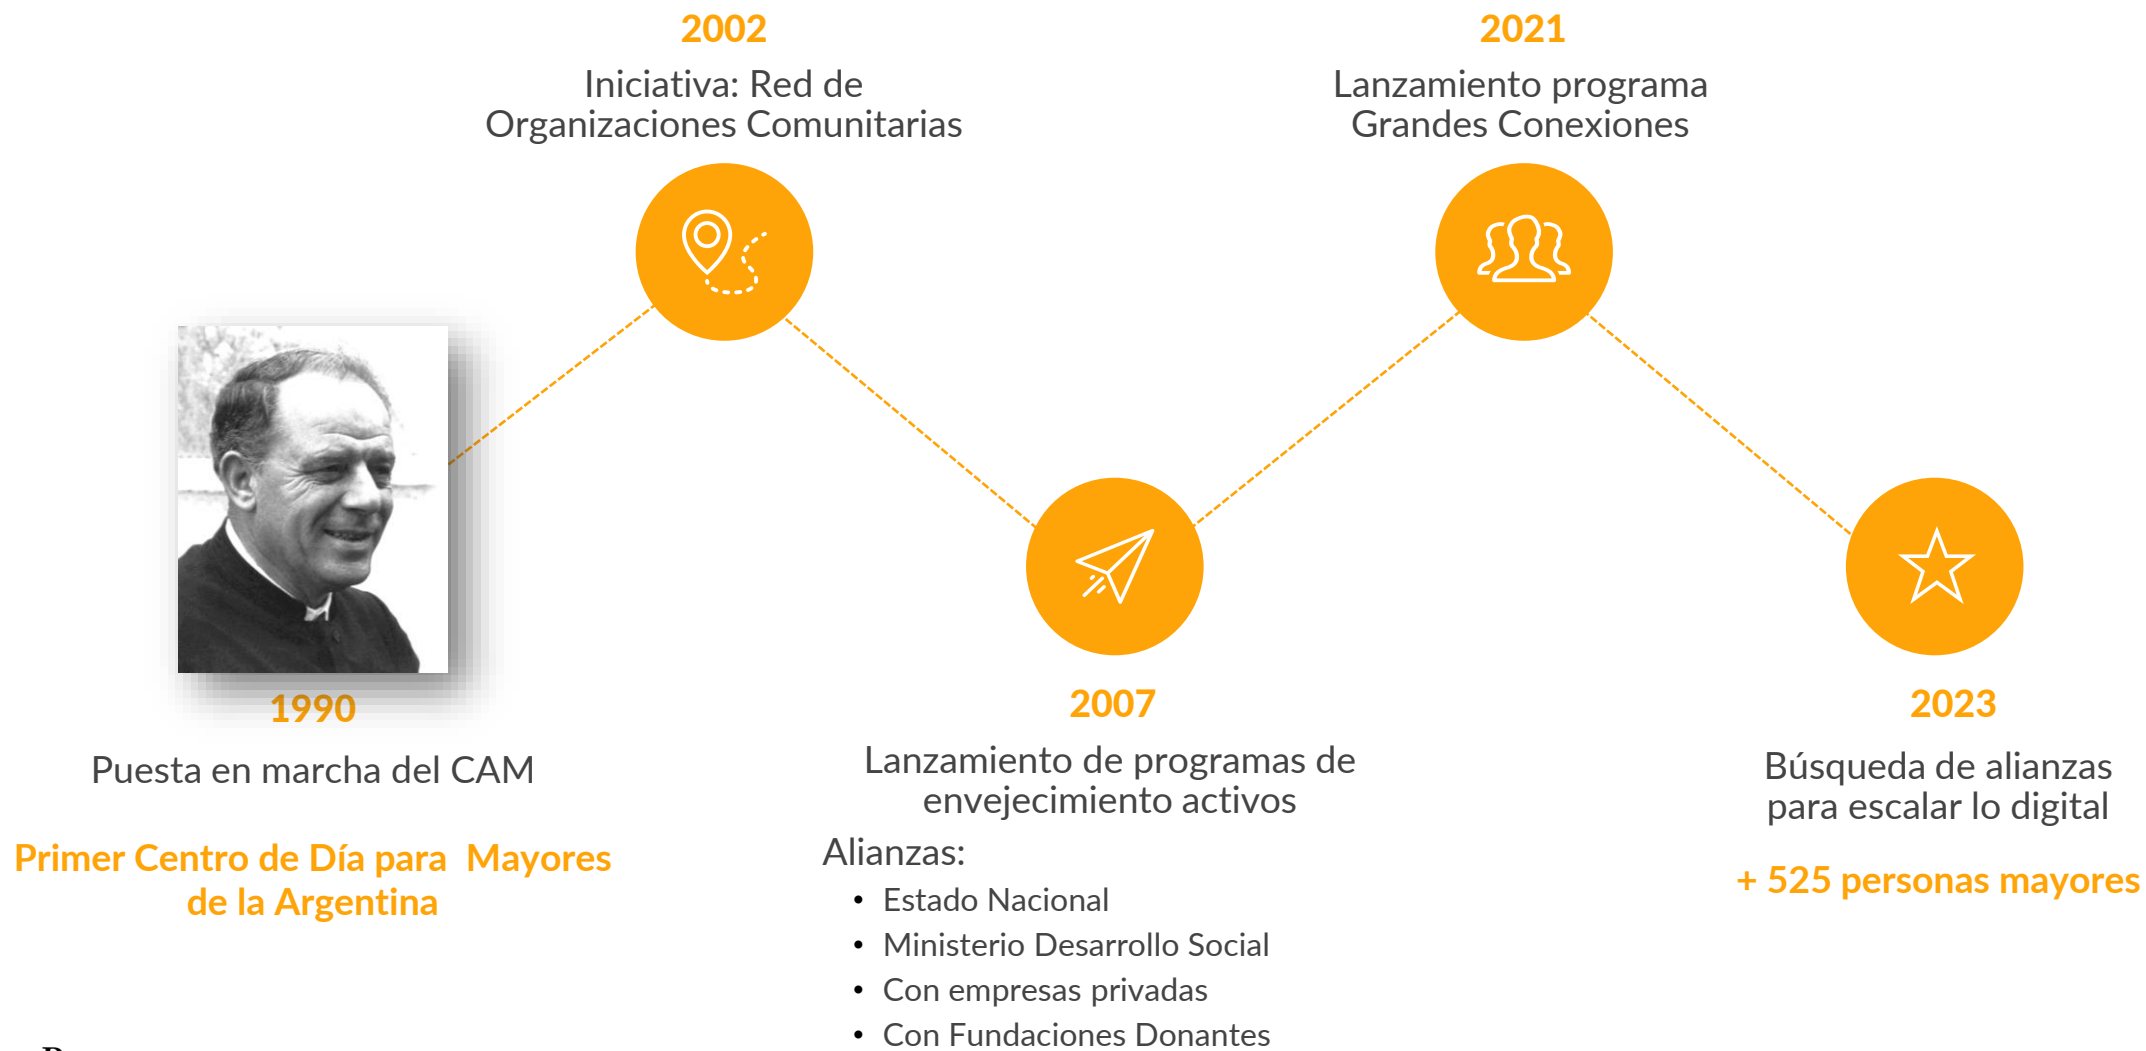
2002
Iniciativa: Red de Organizaciones Comunitarias

2021
Lanzamiento programa Grandes Conexiones

1990
Puesta en marcha del CAM

Primer Centro de Día para Mayores de la Argentina

2007
Lanzamiento de programas de envejecimiento activos

Alianzas:
• Estado Nacional
• Ministerio Desarrollo Social
• Con empresas privadas
• Con Fundaciones Donantes

2023
Búsqueda de alianzas para escalar lo digital

+ 525 personas mayores